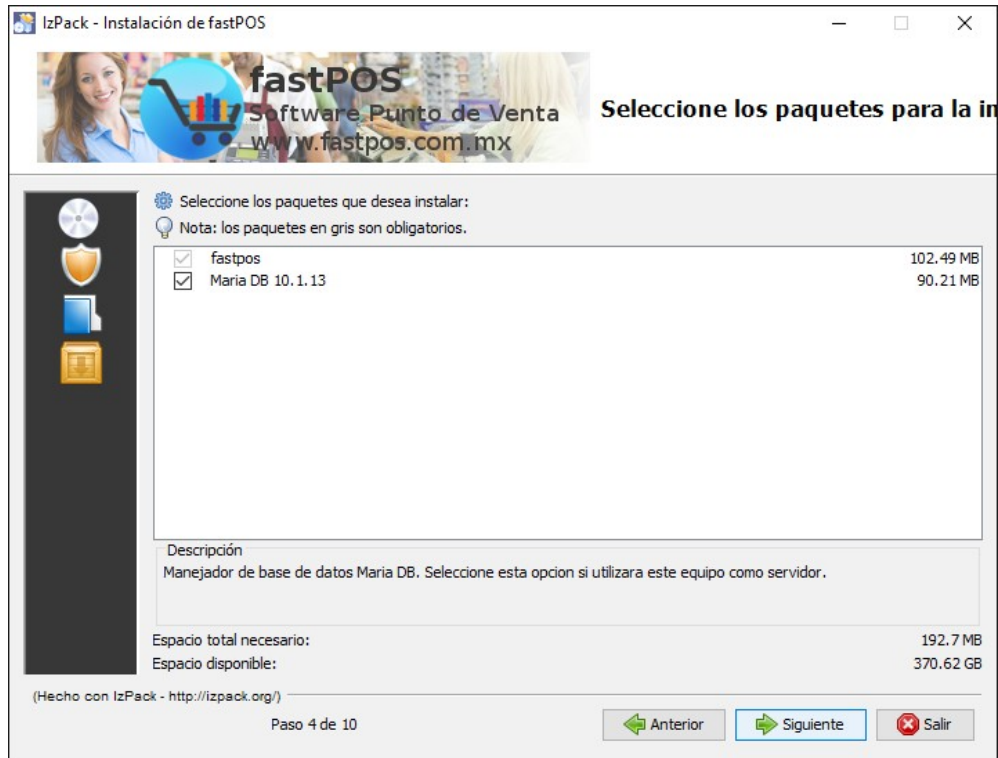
IzPack - Instalación de fastPOS

fastPOS
Software Punto de Venta
www.fastpos.com.mx

Seleccione los paquetes para la in

Seleccione los paquetes que desea instalar:
Nota: los paquetes en gris son obligatorios.

| | | |
|---|---|---|
| ☑ | fastpos | 102.49 MB |
| ☑ | Maria DB 10.1.13 | 90.21 MB |

Descripción
Manejador de base de datos Maria DB. Seleccione esta opcion si utilizara este equipo como servidor.

Espacio total necesario: 192.7 MB
Espacio disponible: 370.62 GB

(Hecho con IzPack - http://izpack.org/)

Paso 4 de 10

Anterior
Siguiente
Salir